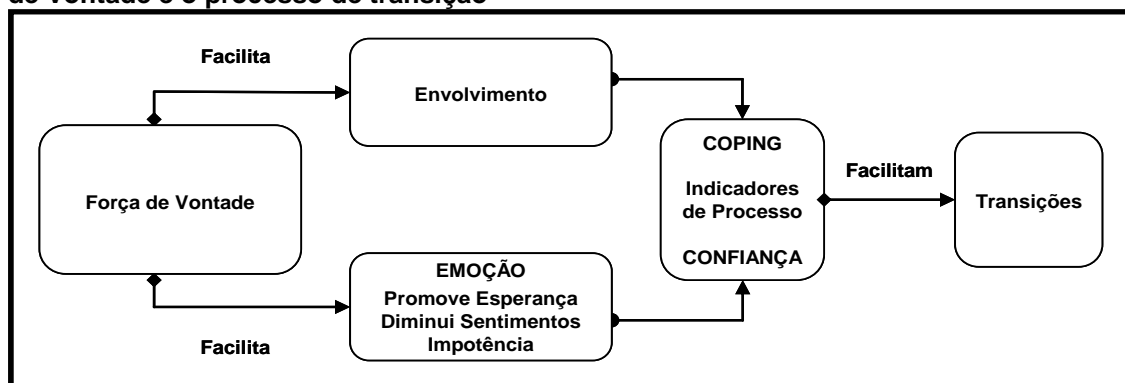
de Vontade e o processo de transição

Facilita

Envolvimento

Força de Vontade

COPING

Indicadores de Processo

CONFIANÇA

Facilitam

Transições

EMOÇÃO

Promove Esperança
Diminui Sentimentos
Impotência

Facilita